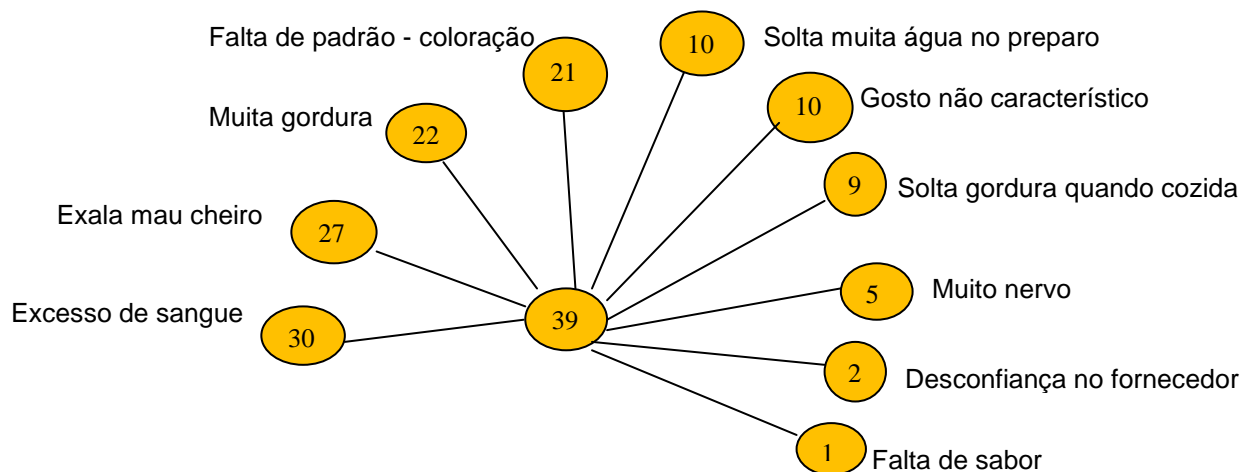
Falta de padrão - coloração
21
10
Solta muita água no preparo
Muita gordura
22
10
Gosto não característico
9
Solta gordura quando cozida
Exala mau cheiro
27
5
Muito nervo
Excesso de sangue
30
39
2
Desconfiança no fornecedor
1
Falta de sabor